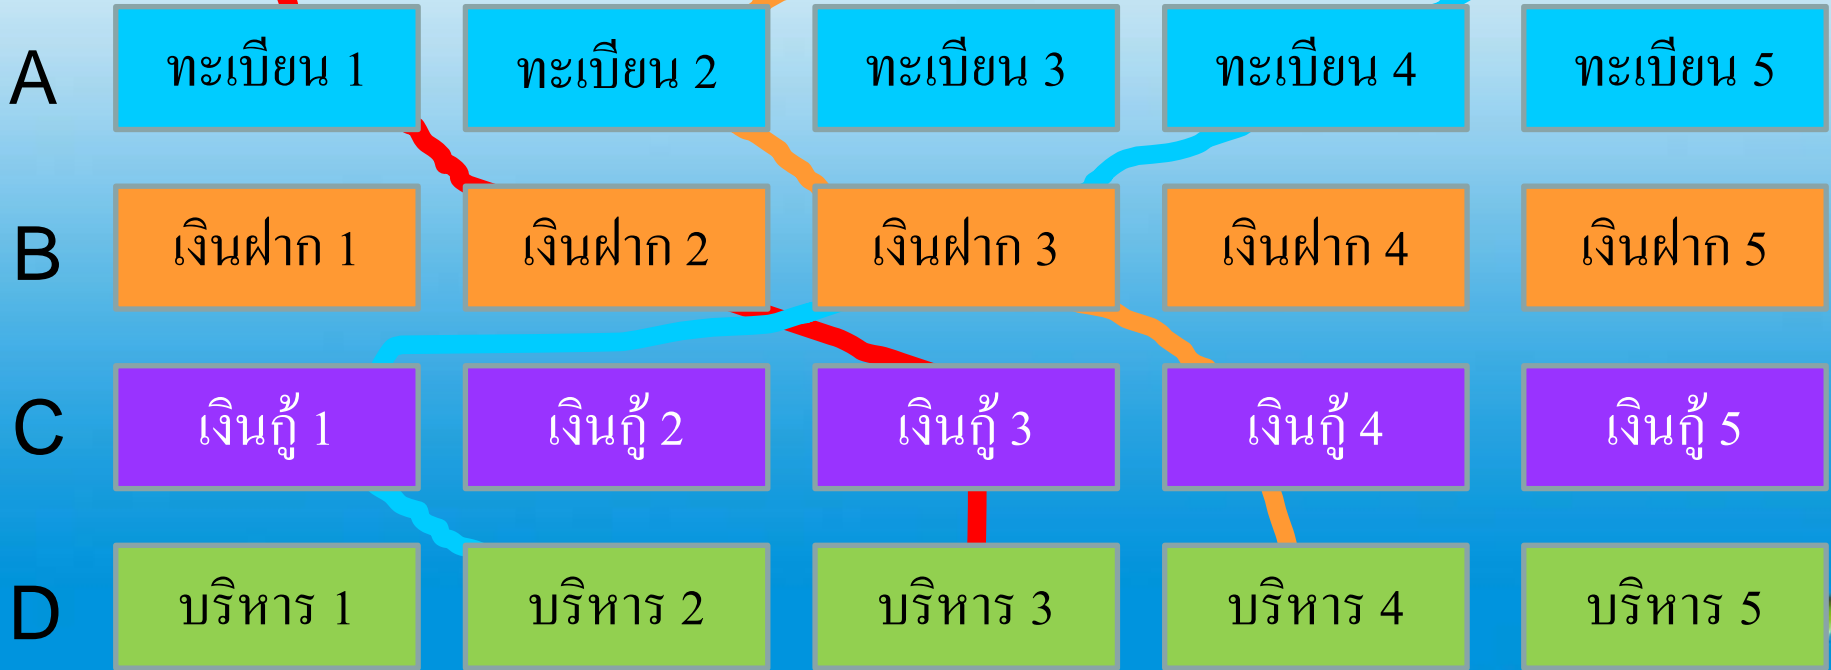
| | | | | | |
|---|---|---|---|---|---|
| A | ทะเบียน 1 | ทะเบียน 2 | ทะเบียน 3 | ทะเบียน 4 | ทะเบียน 5 |
| B | เงินฝาก 1 | เงินฝาก 2 | เงินฝาก 3 | เงินฝาก 4 | เงินฝาก 5 |
| C | เงินกู้ 1 | เงินกู้ 2 | เงินกู้ 3 | เงินกู้ 4 | เงินกู้ 5 |
| D | บริหาร 1 | บริหาร 2 | บริหาร 3 | บริหาร 4 | บริหาร 5 |